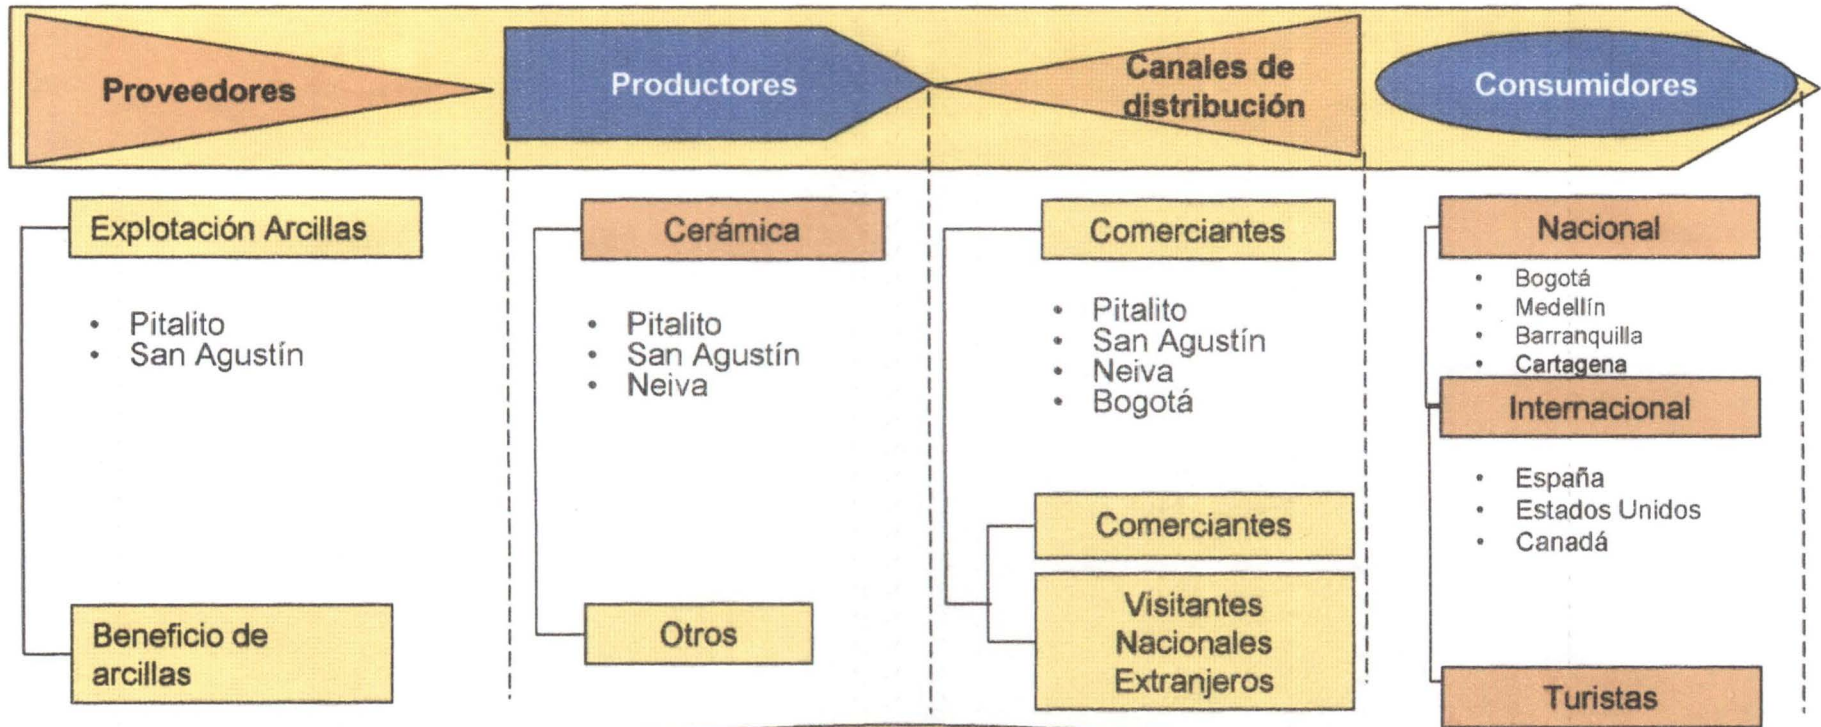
Proveedores

Productores

Canales de distribución

Consumidores

Explotación Arcillas

- Pitalito
- San Agustín

Beneficio de arcillas

Cerámica

- Pitalito
- San Agustín
- Neiva

Otros

Comerciantes

- Pitalito
- San Agustín
- Neiva
- Bogotá

Comerciantes

Visitantes Nacionales Extranjeros

Nacional

- Bogotá
- Medellín
- Barranquilla
- Cartagena

Internacional

- España
- Estados Unidos
- Canadá

Turistas